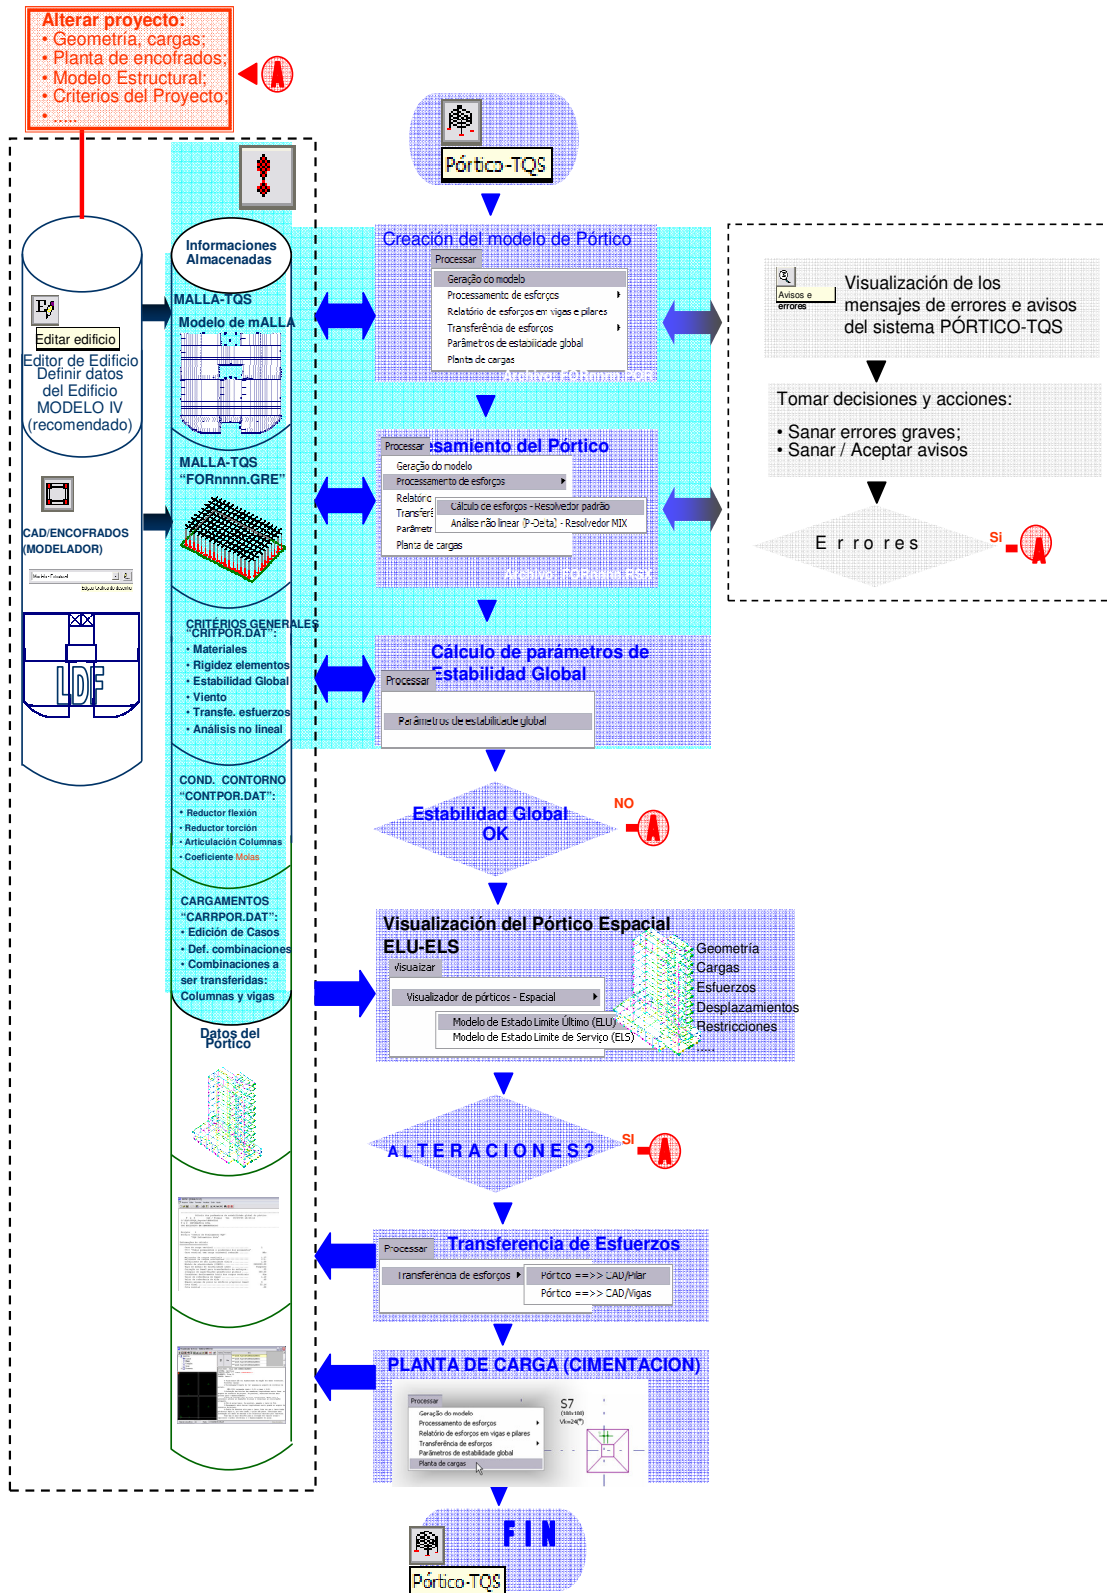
Alterar proyecto:
• Geometría, cargas;
• Planta de encofrados;
• Modelo Estructural;
• Criterios del Proyecto;
• .....

Pórtico-TQS

Editar edificio
Editor de Edificio
Definir datos del Edificio
MODELO IV
(recomendado)

CAD/ENCOFRADOS
(MODELADOR)

Informaciones Almacenadas

MALLA-TQS
Modelo de mALLA

MALLA-TQS
"FORnnnn.GRE"

CRITÉRIOS GENERALES
"CRITPOR.DAT":
• Materiales
• Rigidez elementos
• Estabilidad Global
• Viento
• Transfe. esfuerzos
• Análisis no lineal

COND. CONTORNO
"CONTPOR.DAT":
• Reductor flexión
• Reductor torción
• Articulación Columnas
• Coeficiente Molas

CARGAMENTOS
"CARRPOR.DAT":
• Edición de Casos
• Def. combinaciones
• Combinaciones a ser transferidas:
Columnas y vigas

Datos del Pórtico

Creación del modelo de Pórtico
Processar
Geração do modelo
Processamento de esforços
Relatório de esforços em vigas e pilares
Transferência de esforços
Parâmetros de estabilidade global
Planta de cargas
Archivo: FORnnnn.GRE

Processar
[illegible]samiento del Pórtico
Geração do modelo
Processamento de esforços
Relatório
Transferê
Parâmetr
Planta de cargas
Cálculo de esforços - Resolvedor padrão
Análise não linear (P-Delta) - Resolvedor MIX
Archivo: FORnnnn.RSX

Avisos e erros
Visualización de los mensajes de errores e avisos del sistema PÓRTICO-TQS

Tomar decisiones y acciones:
• Sanar errores graves;
• Sanar / Aceptar avisos

E r r o r e s
Si

Cálculo de parámetros de Estabilidad Global
Processar
Parâmetros de estabilidade global

Estabilidad Global OK
NO

Visualización del Pórtico Espacial ELU-ELS
Visualizar
Visualizador de pórticos - Espacial
Modelo de Estado Limite Último (ELU)
Modelo de Estado Limite de Serviço (ELS)
Geometría
Cargas
Esfuerzos
Desplazamientos
Restricciones
.....

A L T E R A C I O N E S ?
SI

Processar
Transferencia de Esfuerzos
Transferência de esforços
Pórtico ==>> CAD/Pilar
Pórtico ==>> CAD/Vigas

PLANTA DE CARGA (CIMENTACION)
Processar
Geração do modelo
Processamento de esforços
Relatório de esforços em vigas e pilares
Transferência de esforços
Parâmetros de estabilidade global
Planta de cargas
S7

F I N
Pórtico-TQS